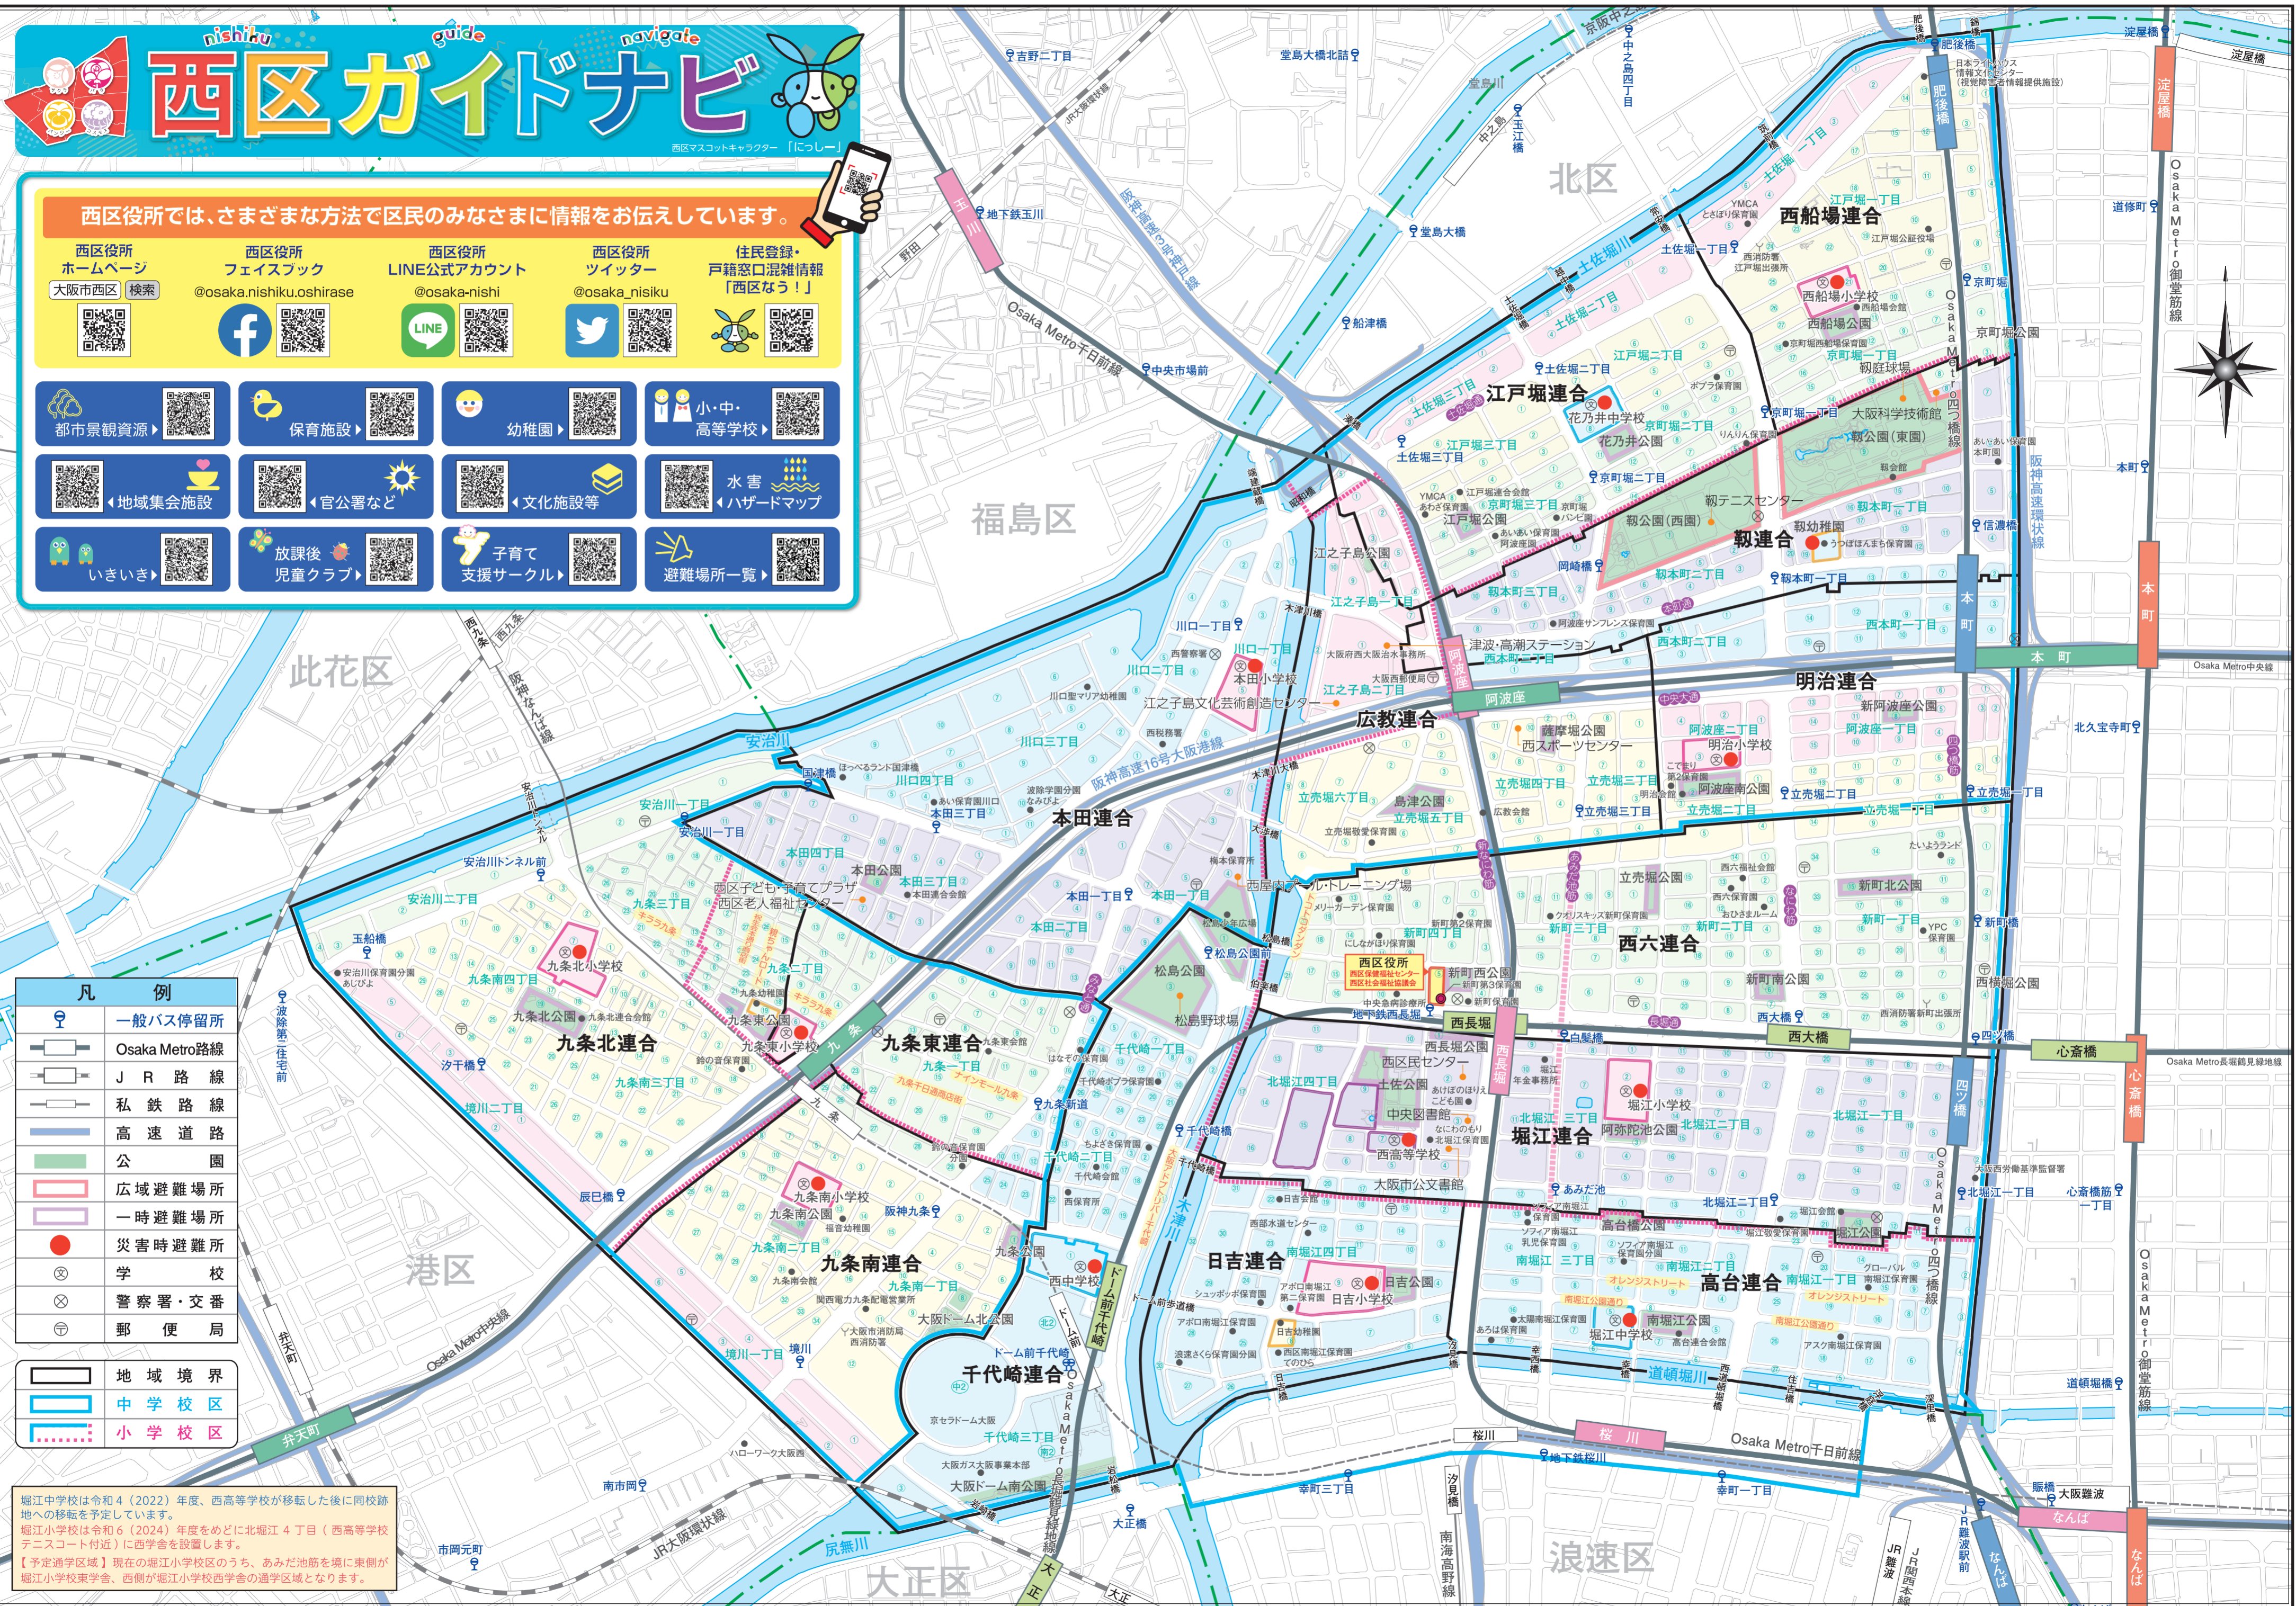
nishiku guide navigate
西区ガイドナビ
西区マスコットキャラクター「にっしー」

西区役所では、さまざまな方法で区民のみなさまに情報をお伝えしています。

西区役所ホームページ 大阪市西区 検索
西区役所フェイスブック @osaka.nishiku.oshirase
西区役所LINE公式アカウント @osaka-nishi
西区役所ツイッター @osaka_nisiku
住民登録・戸籍窓口混雑情報「西区なう！」

都市景観資源
保育施設
幼稚園
小・中・高等学校
地域集会施設
官公署など
文化施設等
水害ハザードマップ
いきいき
放課後児童クラブ
子育て支援サークル
避難場所一覧

| 凡例 | |
|---|---|
| | 一般バス停留所 |
| | Osaka Metro路線 |
| | JR路線 |
| | 私鉄路線 |
| | 高速道路 |
| | 公園 |
| | 広域避難場所 |
| | 一時避難場所 |
| | 災害時避難所 |
| | 学校 |
| | 警察署・交番 |
| | 郵便局 |
| | 地域境界 |
| | 中学校区 |
| | 小学校区 |

堀江中学校は令和4（2022）年度、西高等学校が移転した後に同校跡地への移転を予定しています。
堀江小学校は令和6（2024）年度をめどに北堀江4丁目（西高等学校テニスコート付近）に西学舎を設置します。
【予定通学区域】現在の堀江小学校のうち、あみだ池筋を境に東側が堀江小学校東学舎、西側が堀江小学校西学舎の通学区域となります。

北区 福島区 此花区 港区 大正区 浪速区
西船場連合 江戸堀連合 靱連合 広教連合 明治連合 本田連合 九条北連合 九条東連合 西六連合 堀江連合 九条南連合 日吉連合 高台連合 千代崎連合
西区役所 西区保健福祉センター 西区社会福祉協議会
靱公園（東園） 靱公園（西園） 靱テニスセンター 大阪科学技術館 江之子島文化芸術創造センター 西区スポーツセンター 西区子ども・子育てプラザ 西区老人福祉センター 中央図書館 西区民センター 大阪市公文書館 京セラドーム大阪 大阪ドーム千代崎 松島公園 九条公園 日吉公園 南堀江公園 高台橋公園 新町北公園 新町南公園 立売堀公園 西長堀 阿波座 本町 心斎橋 四ツ橋 桜川 西大橋 九条 ドーム前千代崎 弁天町 なんば
安治川 木津川 道頓堀川 尻無川 土佐堀川